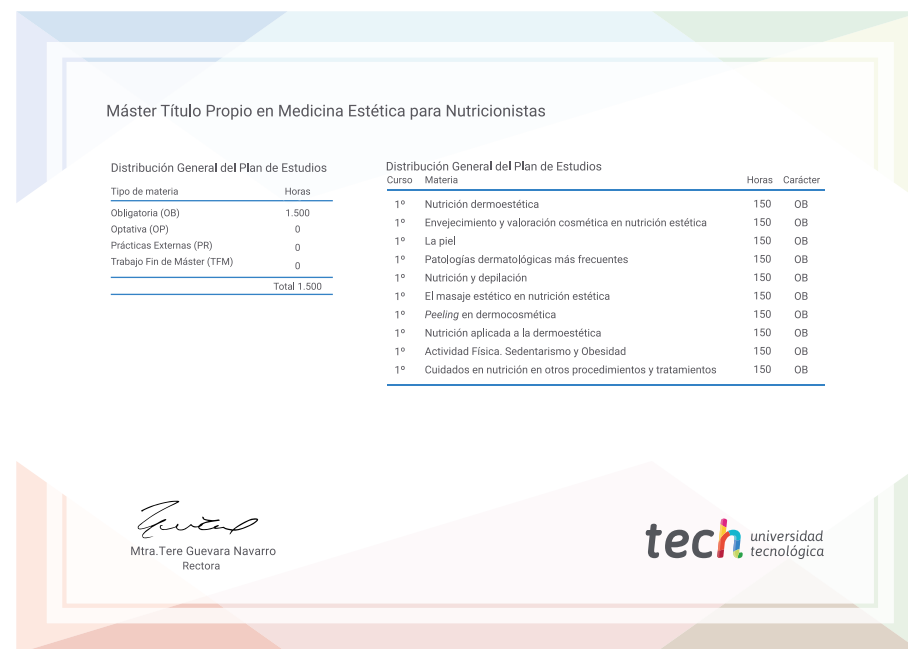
Máster Título Propio en Medicina Estética para Nutricionistas

Distribución General del Plan de Estudios

| Tipo de materia | Horas |
|---|---|
| Obligatoria (OB) | 1.500 |
| Optativa (OP) | 0 |
| Prácticas Externas (PR) | 0 |
| Trabajo Fin de Máster (TFM) | 0 |
| | Total 1.500 |

Distribución General del Plan de Estudios

| Curso | Materia | Horas | Carácter |
|---|---|---|---|
| 1º | Nutrición dermoestética | 150 | OB |
| 1º | Envejecimiento y valoración cosmética en nutrición estética | 150 | OB |
| 1º | La piel | 150 | OB |
| 1º | Patologías dermatológicas más frecuentes | 150 | OB |
| 1º | Nutrición y depilación | 150 | OB |
| 1º | El masaje estético en nutrición estética | 150 | OB |
| 1º | Peeling en dermocosmética | 150 | OB |
| 1º | Nutrición aplicada a la dermoestética | 150 | OB |
| 1º | Actividad Física. Sedentarismo y Obesidad | 150 | OB |
| 1º | Cuidados en nutrición en otros procedimientos y tratamientos | 150 | OB |

Mtra.Tere Guevara Navarro
Rectora

tech universidad tecnológica